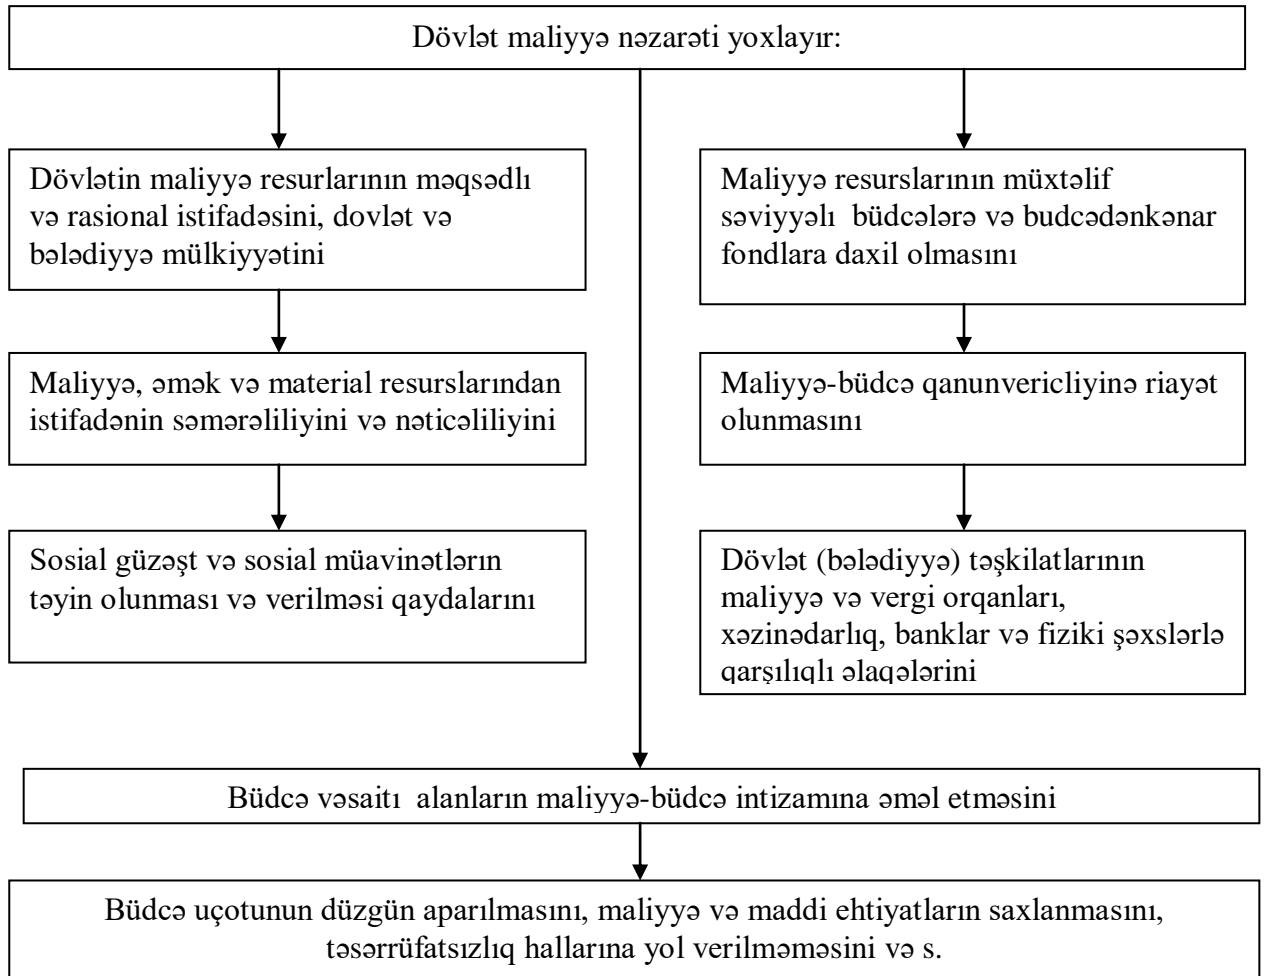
Dövlət maliyyə nəzarəti yoxlayır:

Dövlətin maliyyə resurlarının məqsədli və rasional istifadəsini, dovlət və bələdiyyə mülkiyyətini

Maliyyə, əmək və material resurslarından istifadənin səmərəliliyini və nəticəliliyini

Sosial güzəşt və sosial müavinətlərın təyin olunması və verilməsi qaydalarını

Maliyyə resurslarının müxtəlif səviyyəli büdcələrə və budcədənkənar fondlara daxil olmasını

Maliyyə-büdcə qanunvericliyinə riayət olunmasını

Dövlət (bələdiyyə) təşkilatlarının maliyyə və vergi orqanları, xəzinədarlıq, banklar və fiziki şəxslərlə qarşılıqlı əlaqələrini

Büdcə vəsaitı alanların maliyyə-büdcə intizamına əməl etməsini

Büdcə uçotunun düzgün aparılmasını, maliyyə və maddi ehtiyatların saxlanmasını, təsərrüfatsızlıq hallarına yol verilməməsini və s.